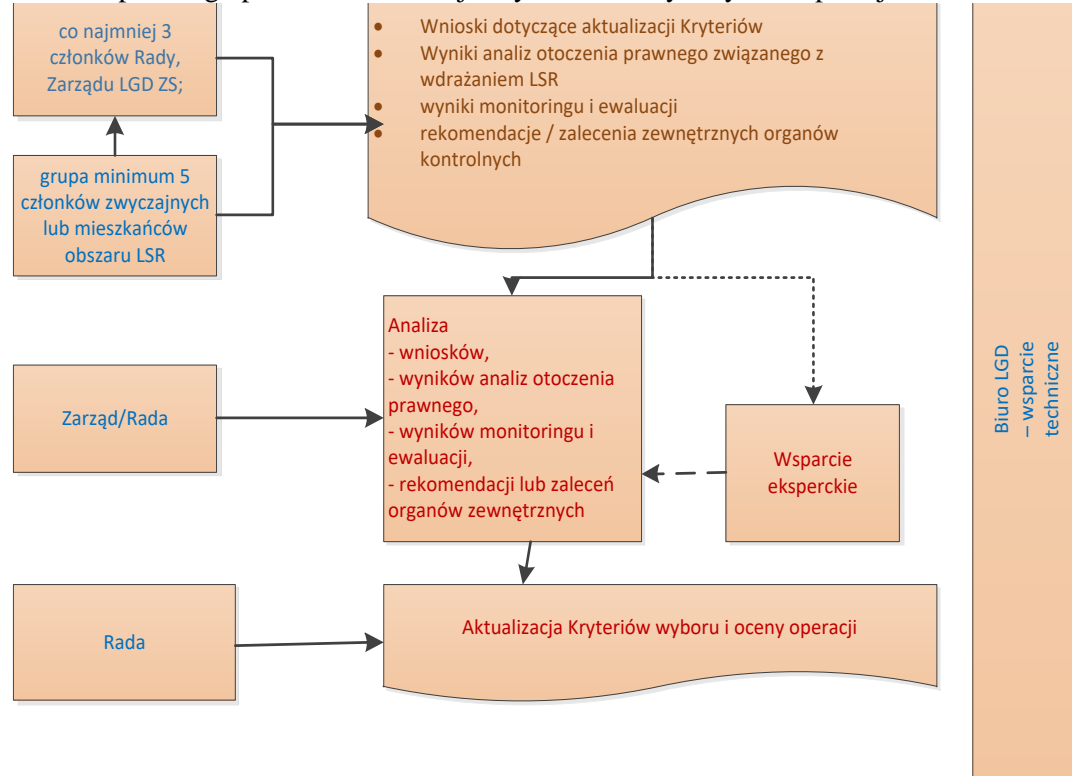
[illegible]

co najmniej 3 członków Rady, Zarządu LGD ZS;

grupa minimum 5 członków zwyczajnych lub mieszkańców obszaru LSR

- Wnioski dotyczące aktualizacji Kryteriów
- Wyniki analiz otoczenia prawnego związanego z wdrażaniem LSR
- wyniki monitoringu i ewaluacji
- rekomendacje / zalecenia zewnętrznych organów kontrolnych

Zarząd/Rada

Analiza
- wniosków,
- wyników analiz otoczenia prawnego,
- wyników monitoringu i ewaluacji,
- rekomendacji lub zaleceń organów zewnętrznych

Wsparcie eksperckie

Rada

Aktualizacja Kryteriów wyboru i oceny operacji

Biuro LGD – wsparcie techniczne